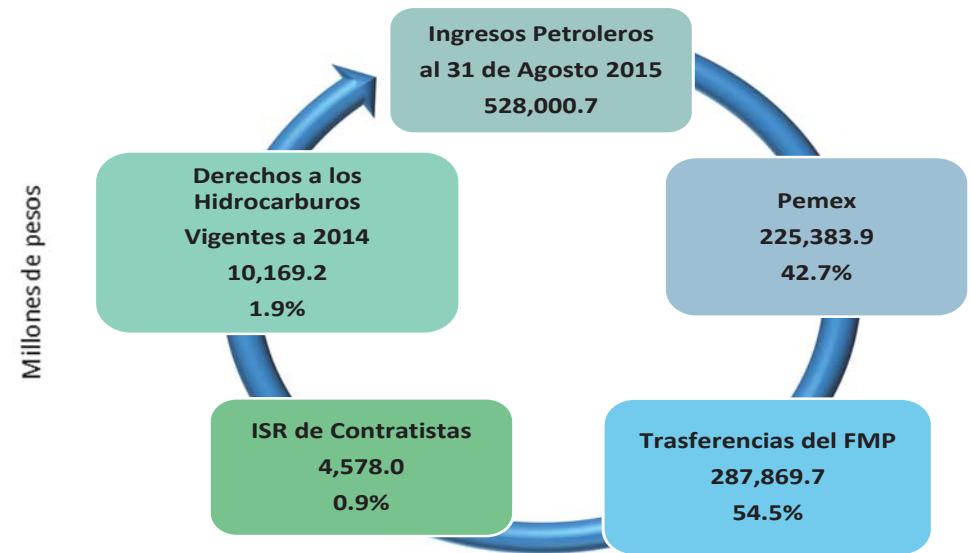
Millones de pesos

Ingresos Petroleros
al 31 de Agosto 2015
528,000.7

Pemex
225,383.9
42.7%

Trasferencias del FMP
287,869.7
54.5%

ISR de Contratistas
4,578.0
0.9%

Derechos a los
Hidrocarburos
Vigentes a 2014
10,169.2
1.9%